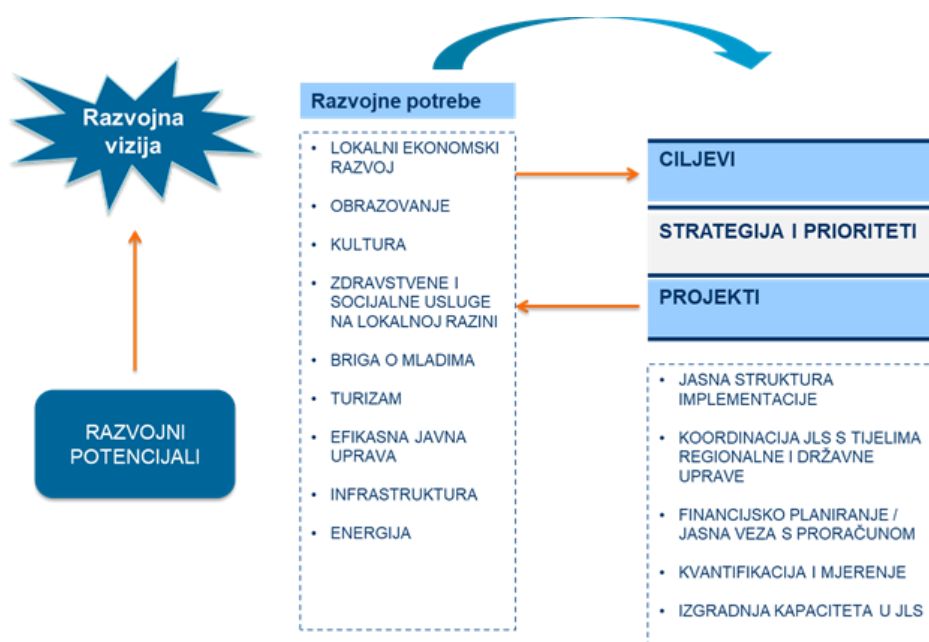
Razvojna vizija

RAZVOJNI POTENCIJALI

Razvojne potrebe

- LOKALNI EKONOMSKI RAZVOJ
- OBRAZOVANJE
- KULTURA
- ZDRAVSTVENE I SOCIJALNE USLUGE NA LOKALNOJ RAZINI
- BRIGA O MLADIMA
- TURIZAM
- EFIKASNA JAVNA UPRAVA
- INFRASTRUKTURA
- ENERGIJA

CILJEVI

STRATEGIJA I PRIORITETI

PROJEKTI

- JASNA STRUKTURA IMPLEMENTACIJE
- KOORDINACIJA JLS S TIJELIMA REGIONALNE I DRŽAVNE UPRAVE
- FINANCIJSKO PLANIRANJE / JASNA VEZA S PRORAČUNOM
- KVANTIFIKACIJA I MJERENJE
- IZGRADNJA KAPACITETA U JLS